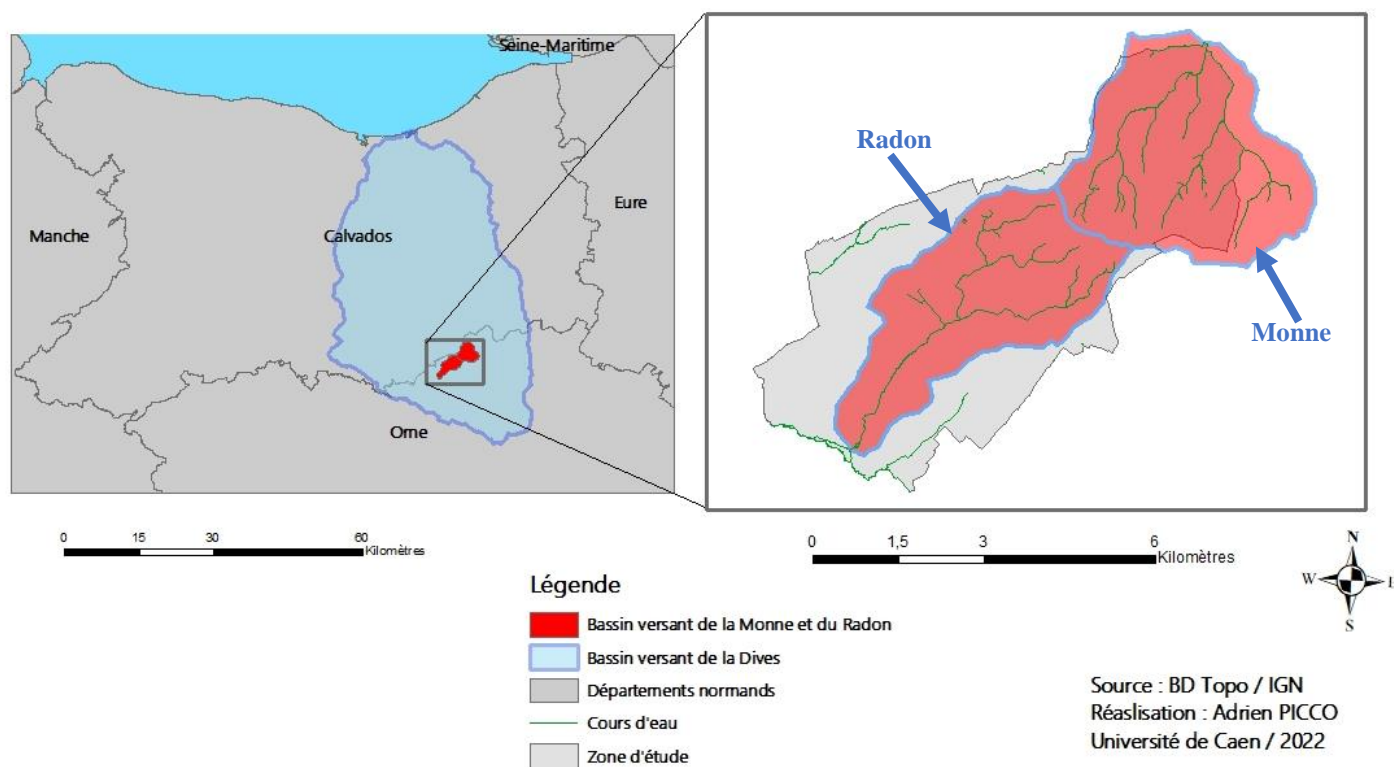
Seine-Maritime
Eure
Manche
Calvados
Orne

Radon
Monne

0 15 30 60 Kilomètres

0 1,5 3 6 Kilomètres

N
W E
S

Légende
Bassin versant de la Monne et du Radon
Bassin versant de la Dives
Départements normands
Cours d'eau
Zone d'étude

Source : BD Topo / IGN
Réaslisation : Adrien PICCO
Université de Caen / 2022